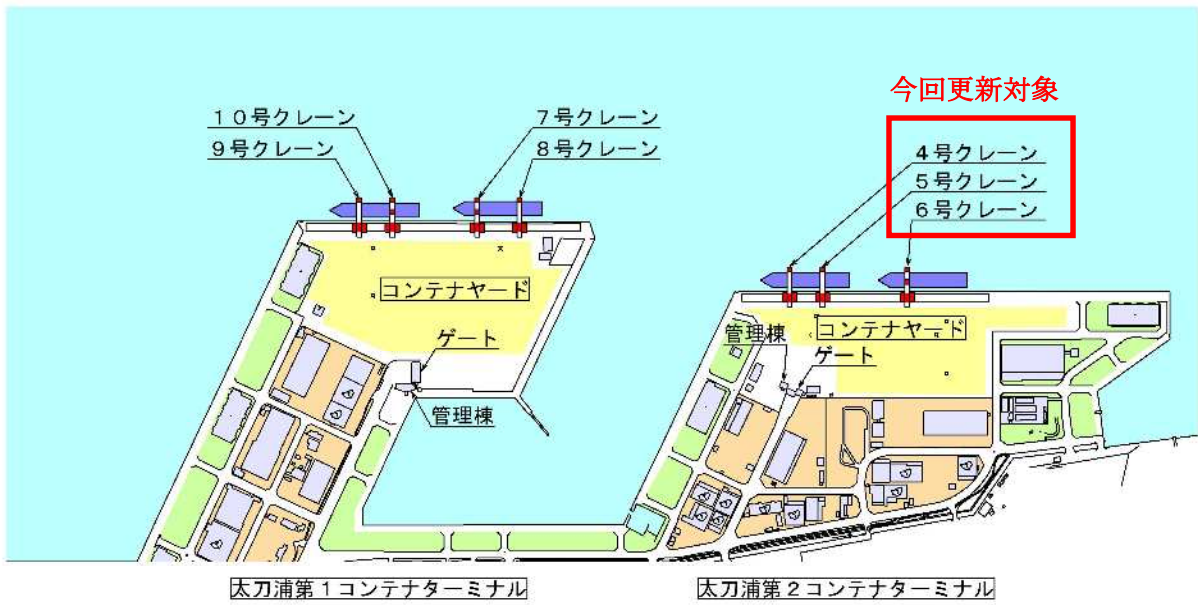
今回更新対象

10号クレーン
9号クレーン
7号クレーン
8号クレーン

4号クレーン
5号クレーン
6号クレーン

コンテナヤード
ゲート
管理棟

管理棟
コンテナヤード
ゲート

太刀浦第1コンテナターミナル
太刀浦第2コンテナターミナル